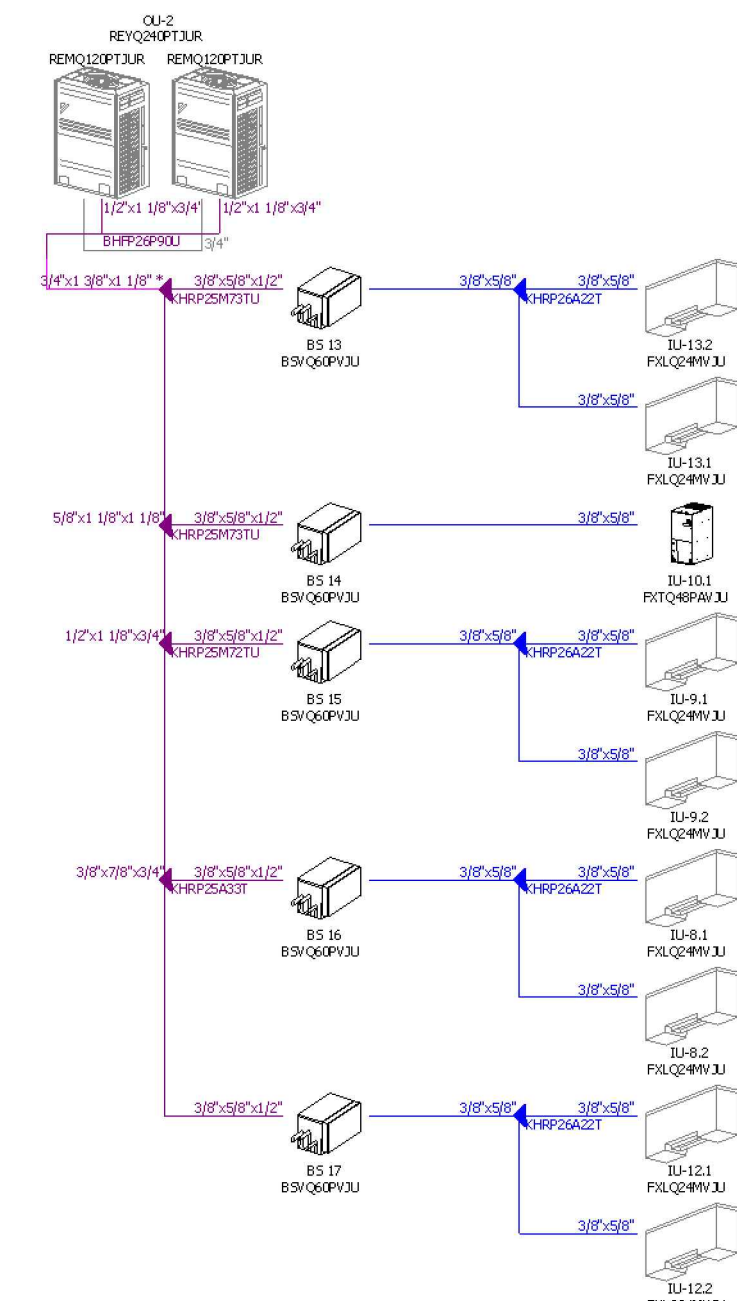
OU-2
REYQ240PTJUR
REMQ120PTJUR REMQ120PTJUR
1/2"x1 1/8"x3/4" 1/2"x1 1/8"x3/4"
BHFP26P90U 3/4"
3/4"x1 3/8"x1 1/8" * 3/8"x5/8"x1/2"
KHRP25M73TU
BS 13
BSVQ60PVJU
3/8"x5/8" 3/8"x5/8"
KHRP26A22T
IU-13.2
FXLQ24MVJU
3/8"x5/8"
IU-13.1
FXLQ24MVJU
5/8"x1 1/8"x1 1/8" 3/8"x5/8"x1/2"
KHRP25M73TU
BS 14
BSVQ60PVJU
3/8"x5/8"
IU-10.1
FXTQ48PAVJU
1/2"x1 1/8"x3/4" 3/8"x5/8"x1/2"
KHRP25M72TU
BS 15
BSVQ60PVJU
3/8"x5/8" 3/8"x5/8"
KHRP26A22T
IU-9.1
FXLQ24MVJU
3/8"x5/8"
IU-9.2
FXLQ24MVJU
3/8"x7/8"x3/4" 3/8"x5/8"x1/2"
KHRP25A33T
BS 16
BSVQ60PVJU
3/8"x5/8" 3/8"x5/8"
KHRP26A22T
IU-8.1
FXLQ24MVJU
3/8"x5/8"
IU-8.2
FXLQ24MVJU
3/8"x5/8"x1/2"
BS 17
BSVQ60PVJU
3/8"x5/8" 3/8"x5/8"
KHRP26A22T
IU-12.1
FXLQ24MVJU
3/8"x5/8"
IU-12.2
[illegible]